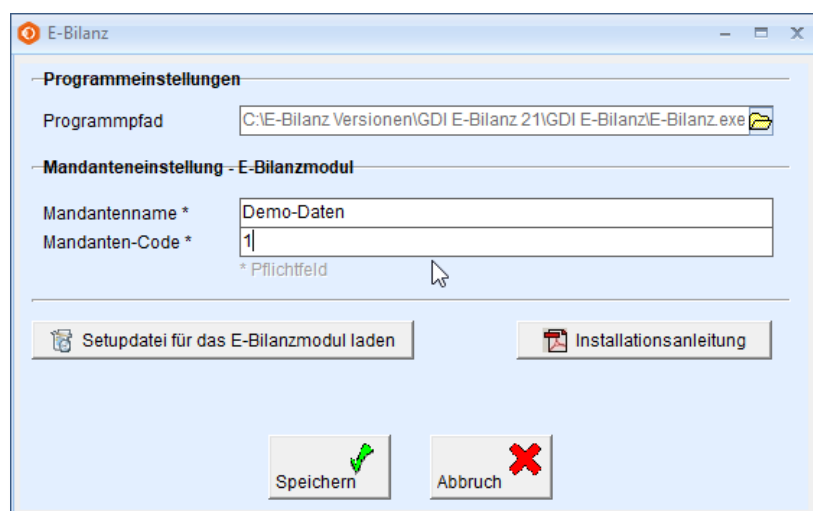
E-Bilanz

Programmeinstellungen

Programmpfad C:\E-Bilanz Versionen\GDI E-Bilanz 21\GDI E-Bilanz\E-Bilanz.exe

Mandanteneinstellung - E-Bilanzmodul

Mandantenname * Demo-Daten

Mandanten-Code * 1

* Pflichtfeld

Setupdatei für das E-Bilanzmodul laden

Installationsanleitung

Speichern

Abbruch